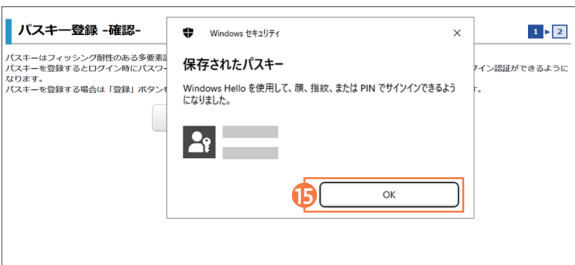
パスキー登録 -確認-

1 ▶ 2

パスキーはフィッシング耐性のある多要素認
パスキーを登録するとログイン時にパスワー
なります。
パスキーを登録する場合は「登録」ボタンを

イン認証ができるように

。

Windows セキュリティ

×

保存されたパスキー

Windows Hello を使用して、顔、指紋、または PIN でサインインできるようになりました。

15

OK